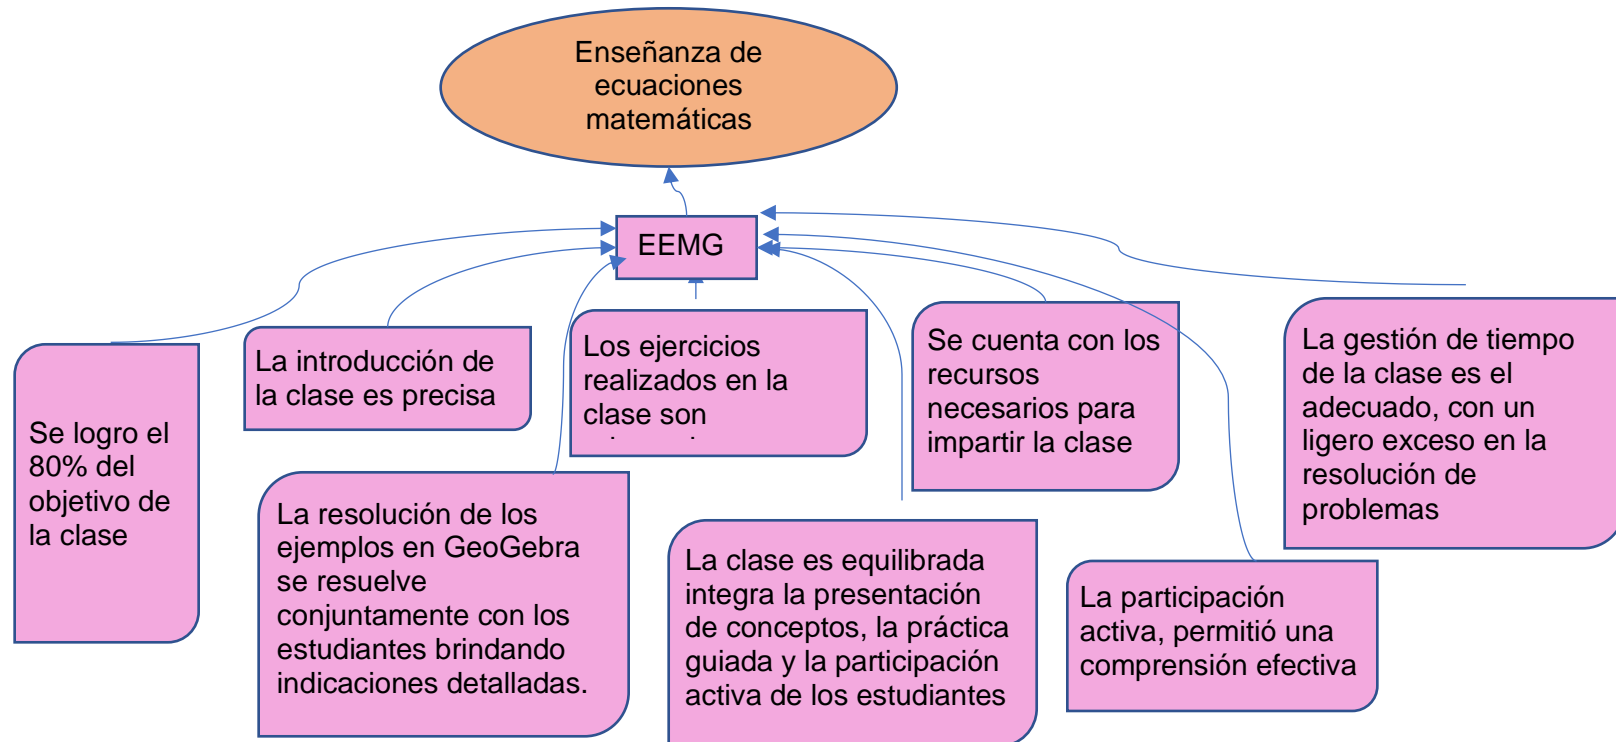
Enseñanza de ecuaciones matemáticas

EEMG

Se logro el 80% del objetivo de la clase

La introducción de la clase es precisa

Los ejercicios realizados en la clase son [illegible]

Se cuenta con los recursos necesarios para impartir la clase

La gestión de tiempo de la clase es el adecuado, con un ligero exceso en la resolución de problemas

La resolución de los ejemplos en GeoGebra se resuelve conjuntamente con los estudiantes brindando indicaciones detalladas.

La clase es equilibrada integra la presentación de conceptos, la práctica guiada y la participación activa de los estudiantes

La participación activa, permitió una comprensión efectiva